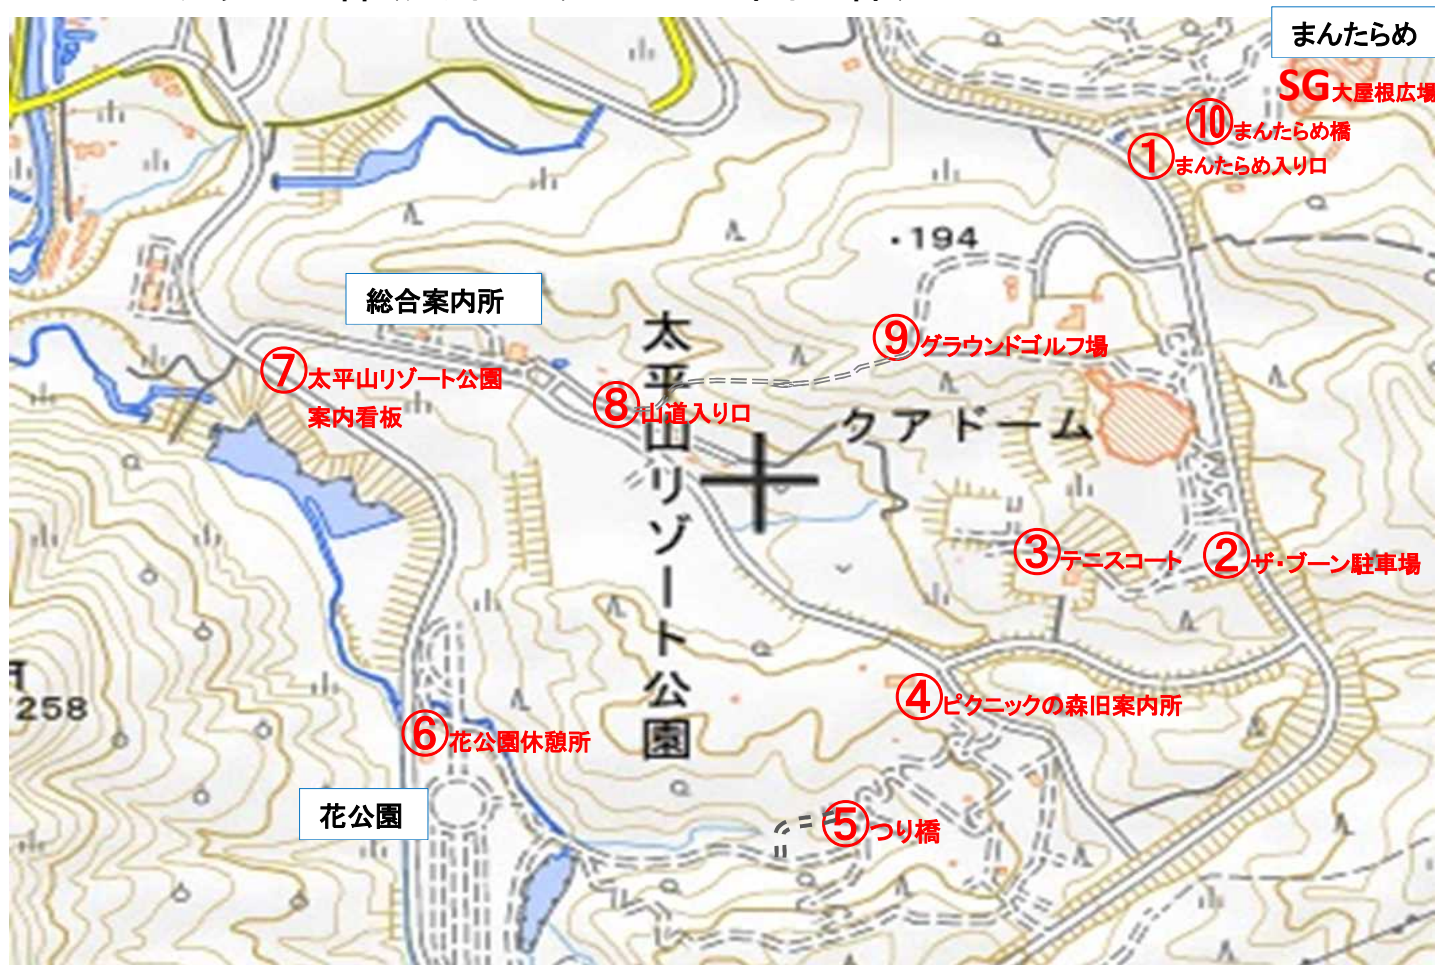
まんたらめ

SG大屋根広場

⑩まんたらめ橋

①まんたらめ入り口

・194

総合案内所

⑨グラウンドゴルフ場

⑦太平山リゾート公園 案内看板

⑧山道入り口

太平山リゾート公園

クアドーム

③テニスコート

②ザ・ブーン駐車場

④ピクニックの森旧案内所

258

⑥花公園休憩所

花公園

⑤つり橋